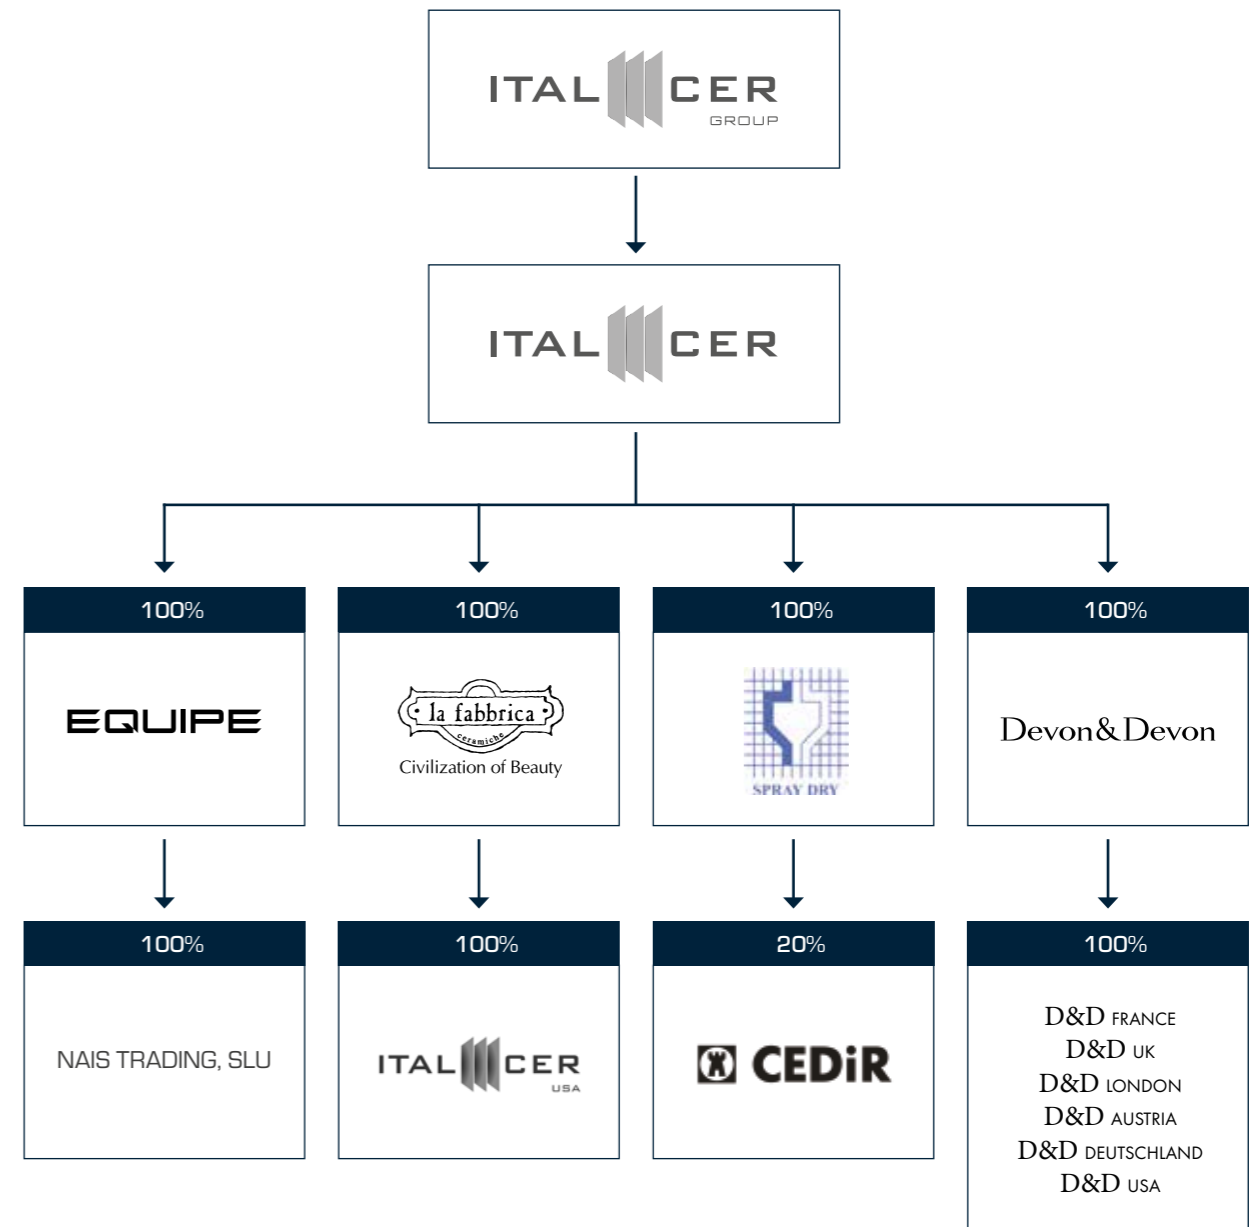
ITAL CER
GROUP

ITAL CER

100%
EQUIPE

100%
la fabbrica
ceramiche
Civilization of Beauty

100%
SPRAY DRY

100%
Devon&Devon

100%
NAIS TRADING, SLU

100%
ITAL CER
USA

20%
CEDiR

100%
D&D FRANCE
D&D UK
D&D LONDON
D&D AUSTRIA
D&D DEUTSCHLAND
D&D USA